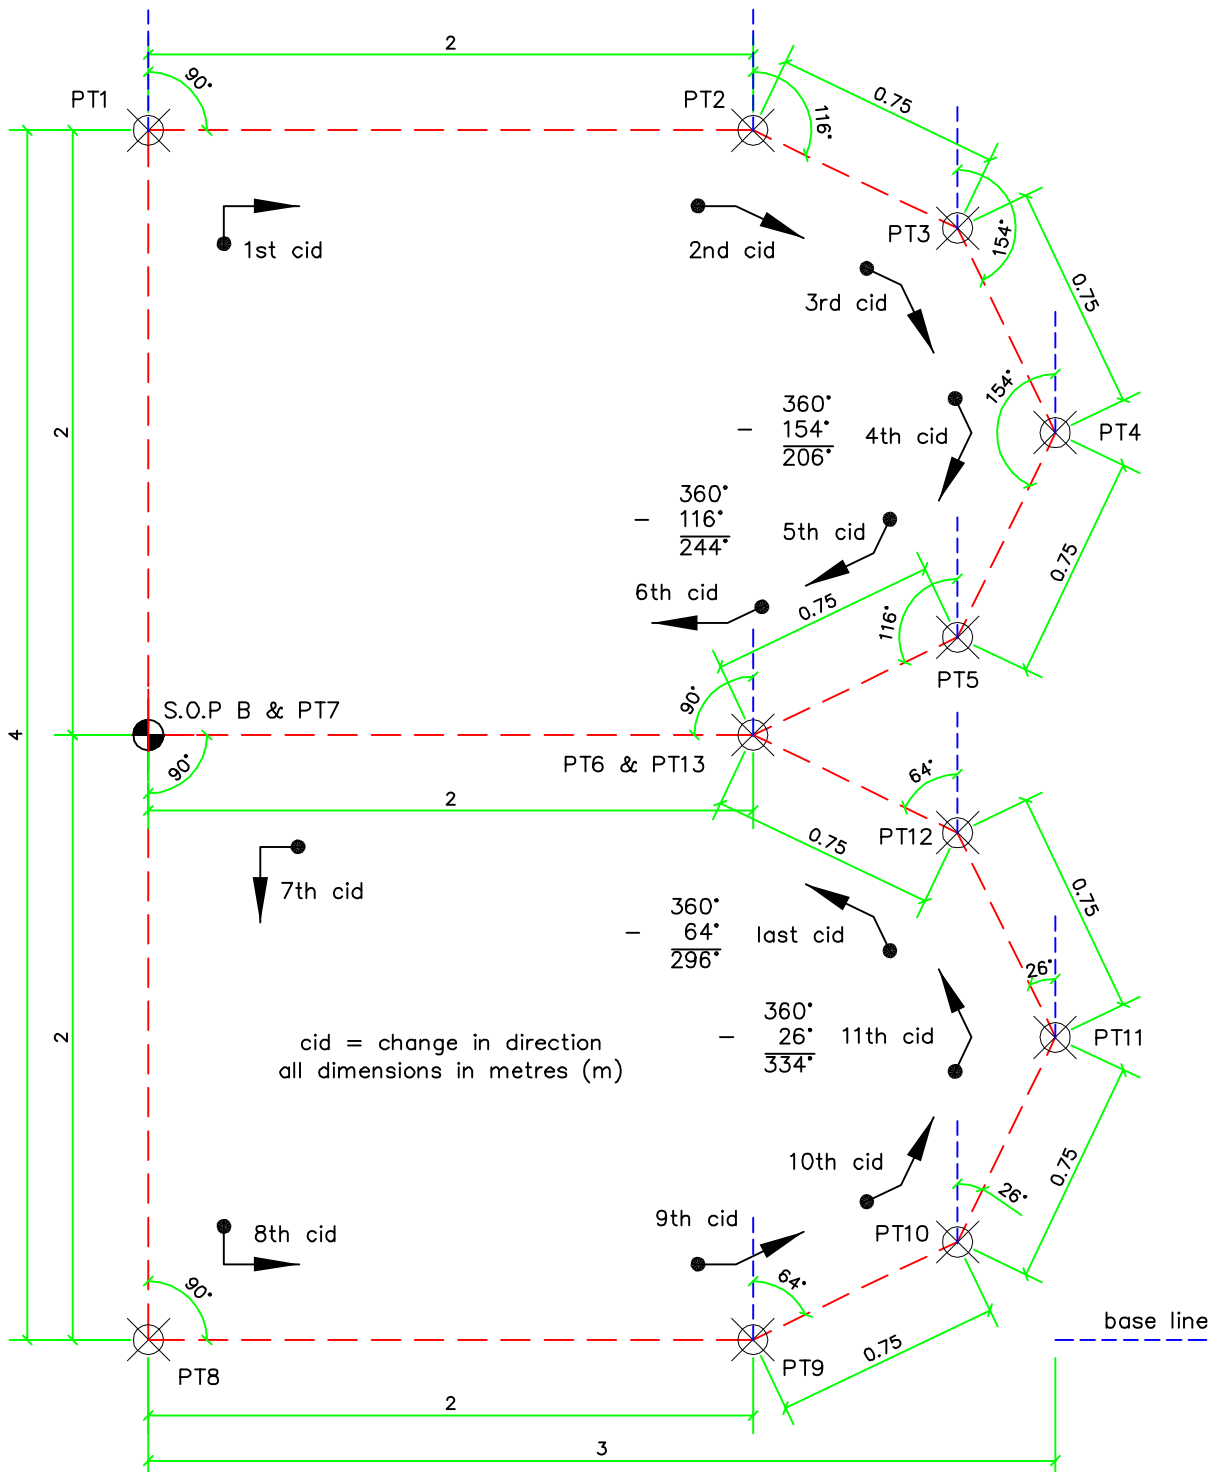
2

PT1

90°

PT2

116°

0.75

PT3

154°

0.75

1st cid

2nd cid

3rd cid

154°

PT4

$-\ \begin{array}{r}360^\circ\\154^\circ\\\hline 206^\circ\end{array}$

4th cid

$-\ \begin{array}{r}360^\circ\\116^\circ\\\hline 244^\circ\end{array}$

5th cid

0.75

6th cid

0.75

116°

PT5

2

4

S.O.P B & PT7

90°

90°

PT6 & PT13

64°

2

0.75

PT12

7th cid

$-\ \begin{array}{r}360^\circ\\64^\circ\\\hline 296^\circ\end{array}$

last cid

0.75

26°

$-\ \begin{array}{r}360^\circ\\26^\circ\\\hline 334^\circ\end{array}$

11th cid

PT11

2

cid = change in direction
all dimensions in metres (m)

10th cid

0.75

26°

8th cid

9th cid

PT10

90°

64°

base line

PT8

PT9

0.75

2

3